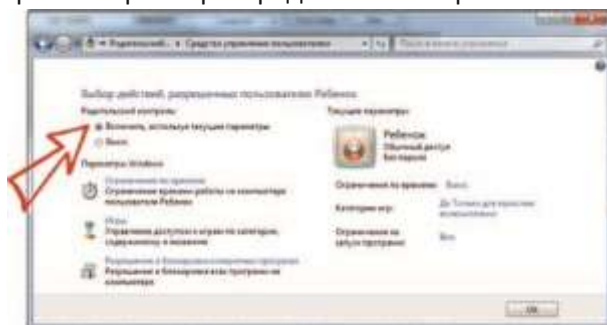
« Родительский... » Средства управления пользователем

Поиск в панели управления

Выбор действий, разрешенных пользователю Ребенок

Родительский контроль:

Включить, используя текущие параметры

Выкл.

Параметры Windows

Ограничения по времени

Ограничение времени работы на компьютере пользователя Ребенок

Игры

Управление доступом к играм по категории, содержимому и названию

Разрешение и блокировка конкретных программ

Разрешение и блокировка любых программ на компьютере

Текущие параметры:

Ребенок

Обычный доступ

Без пароля

Ограничения по времени: Выкл.

Категории игр: До Только для взрослых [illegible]

Ограничения на запуск программ: Выкл.

OK